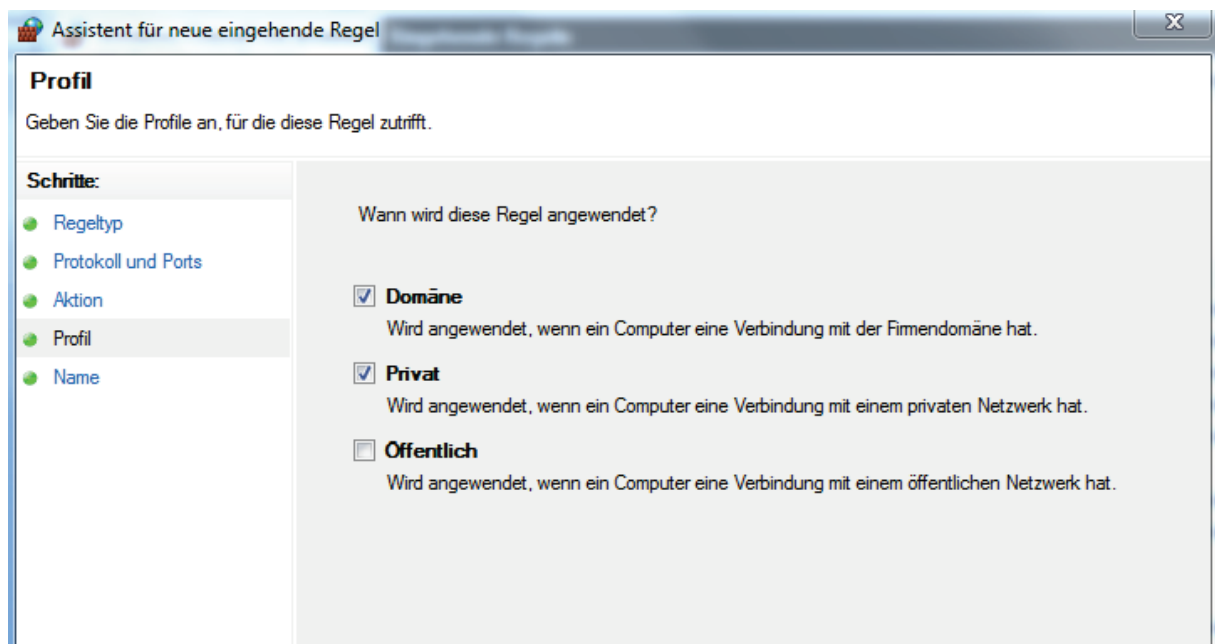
Assistent für neue eingehende Regel

Profil

Geben Sie die Profile an, für die diese Regel zutrifft.

Schritte:

Regeltyp

Protokoll und Ports

Aktion

Profil

Name

Wann wird diese Regel angewendet?

Domäne

Wird angewendet, wenn ein Computer eine Verbindung mit der Firmendomäne hat.

Privat

Wird angewendet, wenn ein Computer eine Verbindung mit einem privaten Netzwerk hat.

Öffentlich

Wird angewendet, wenn ein Computer eine Verbindung mit einem öffentlichen Netzwerk hat.